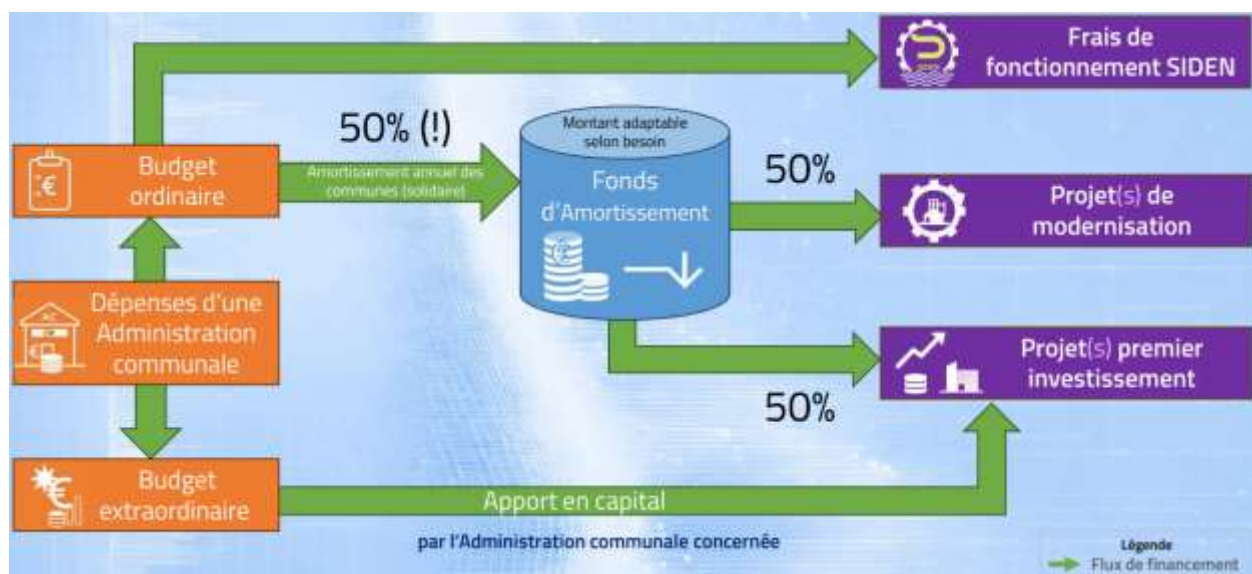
Frais de fonctionnement SIDEN

50% (!)

Montant adaptable selon besoin

Budget ordinaire

Amortissement annuel des communes (solidaire)

Fonds d'Amortissement

50%

Projet(s) de modernisation

Dépenses d'une Administration communale

Projet(s) premier investissement

50%

Budget extraordinaire

Apport en capital

par l'Administration communale concernée

Légende
Flux de financement